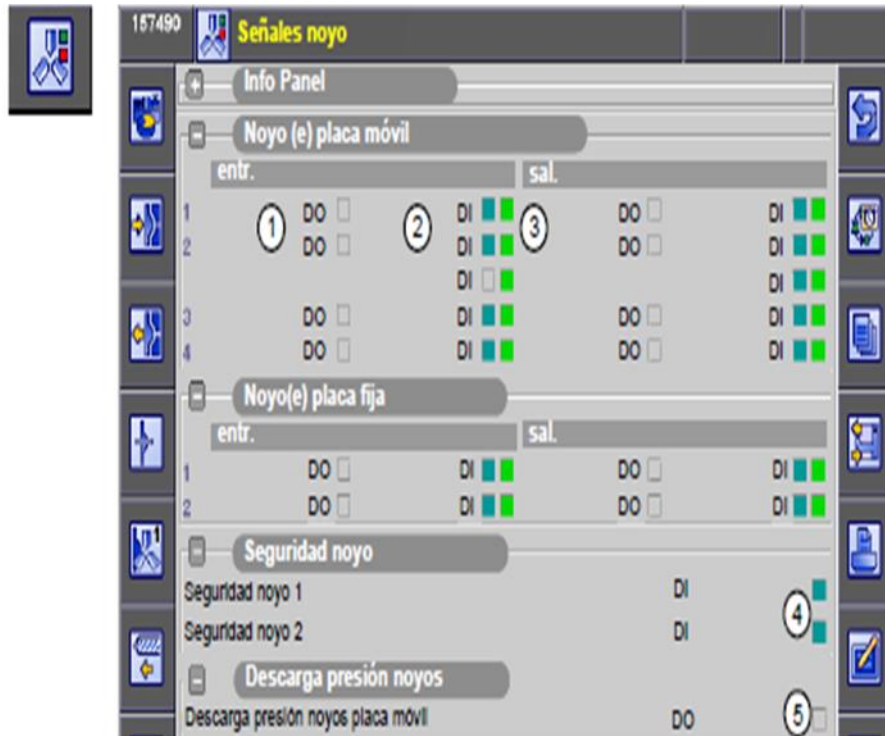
157490 Señales noyo

+ Info Panel

− Noyo (e) placa móvil

| | entr. | | sal. | |
|---|---|---|---|---|
| 1 | ① DO | ② DI | ③ DO | DI |
| 2 | DO | DI | DO | DI |
| | | DI | | DI |
| 3 | DO | DI | DO | DI |
| 4 | DO | DI | DO | DI |

− Noyo(e) placa fija

| | entr. | | sal. | |
|---|---|---|---|---|
| 1 | DO | DI | DO | DI |
| 2 | DO | DI | DO | DI |

− Seguridad noyo

Seguridad noyo 1 DI ④

Seguridad noyo 2 DI

− Descarga presión noyos

Descarga presión noyos placa móvil DO ⑤